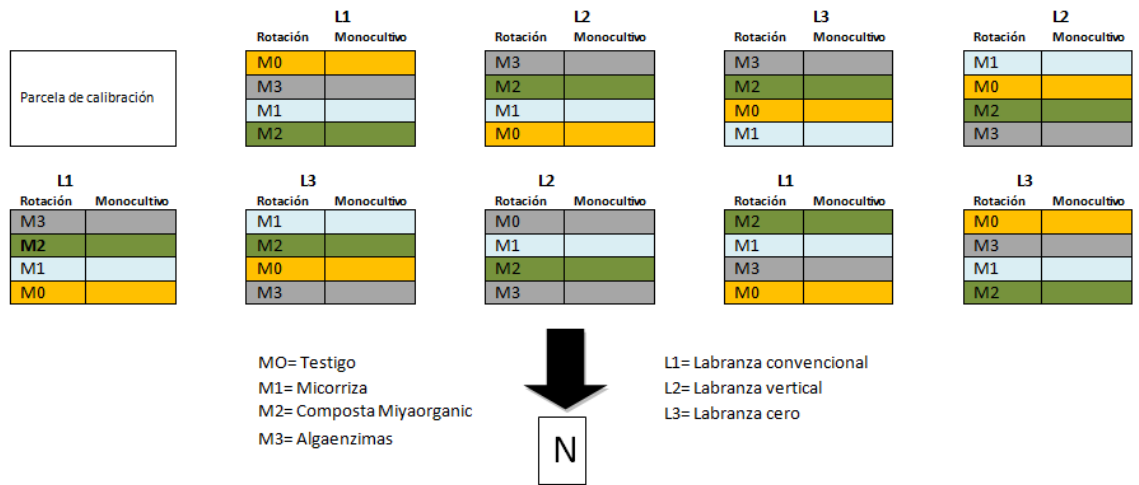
Parcela de calibración

L1

| Rotación | Monocultivo |
|---|---|
| M0 | |
| M3 | |
| M1 | |
| M2 | |

L2

| Rotación | Monocultivo |
|---|---|
| M3 | |
| M2 | |
| M1 | |
| M0 | |

L3

| Rotación | Monocultivo |
|---|---|
| M3 | |
| M2 | |
| M0 | |
| M1 | |

L2

| Rotación | Monocultivo |
|---|---|
| M1 | |
| M0 | |
| M2 | |
| M3 | |

L1

| Rotación | Monocultivo |
|---|---|
| M3 | |
| M2 | |
| M1 | |
| M0 | |

L3

| Rotación | Monocultivo |
|---|---|
| M1 | |
| M2 | |
| M0 | |
| M3 | |

L2

| Rotación | Monocultivo |
|---|---|
| M0 | |
| M1 | |
| M2 | |
| M3 | |

L1

| Rotación | Monocultivo |
|---|---|
| M2 | |
| M1 | |
| M3 | |
| M0 | |

L3

| Rotación | Monocultivo |
|---|---|
| M0 | |
| M3 | |
| M1 | |
| M2 | |

MO= Testigo
M1= Micorriza
M2= Composta Miyaorganic
M3= Algaenzimas

N

L1= Labranza convencional
L2= Labranza vertical
L3= Labranza cero